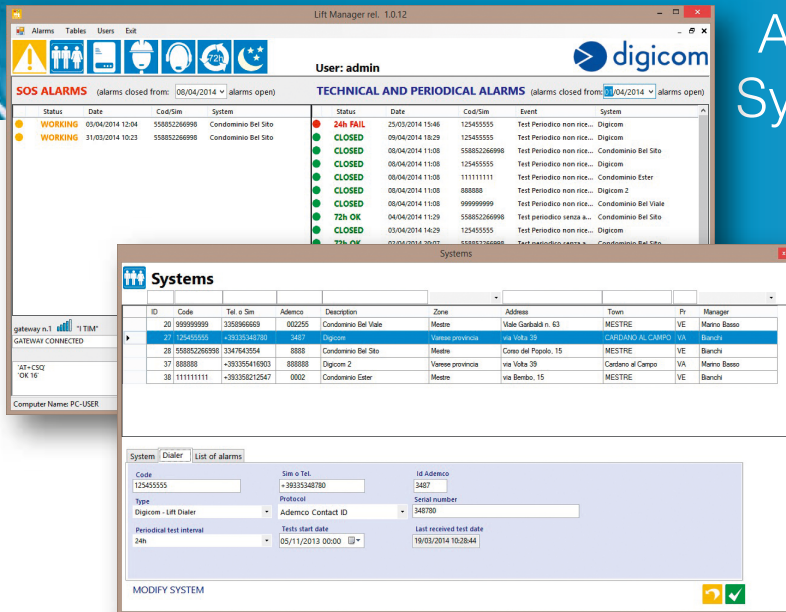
Lift Manager rel. 1.0.12

Alarms Tables Users Exit

72h

digicom

User: admin

SOS ALARMS (alarms closed from: 08/04/2014 alarms open)

| Status | Date | Cod/Sim | System |
|---|---|---|---|
| WORKING | 03/04/2014 12:04 | 558852266998 | Condominio Bel Sito |
| WORKING | 31/03/2014 10:23 | 558852266998 | Condominio Bel Sito |

TECHNICAL AND PERIODICAL ALARMS (alarms closed from: 01/04/2014 alarms open)

| Status | Date | Cod/Sim | Event | System |
|---|---|---|---|---|
| 24h FAIL | 25/03/2014 15:46 | 125455555 | Test Periodico non rice... | Digicom |
| CLOSED | 09/04/2014 18:29 | 125455555 | Test Periodico non rice... | Digicom |
| CLOSED | 08/04/2014 11:08 | 558852266998 | Test Periodico non rice... | Condominio Bel Sito |
| CLOSED | 08/04/2014 11:08 | 125455555 | Test Periodico non rice... | Digicom |
| CLOSED | 08/04/2014 11:08 | 111111111 | Test Periodico non rice... | Condominio Ester |
| CLOSED | 08/04/2014 11:08 | 888888 | Test Periodico non rice... | Digicom 2 |
| CLOSED | 08/04/2014 11:08 | 999999999 | Test Periodico non rice... | Condominio Bel Viale |
| 72h OK | 04/04/2014 11:29 | 558852266998 | Test periodico senza a... | Condominio Bel Sito |
| CLOSED | 03/04/2014 14:29 | 125455555 | Test Periodico non rice... | Digicom |
| 72h OK | 02/04/2014 20:07 | 558852266998 | Test periodico senza a... | Condominio Bel Sito |

gateway n.1 "I TIM"
GATEWAY CONNECTED

'AT+CSQ'
'OK 16'

Computer Name: PC-USER

A
Sy

Systems

Systems

| ID | Code | Tel. o Sim | Ademco | Description | Zone | Address | Town | Pr | Manager |
|---|---|---|---|---|---|---|---|---|---|
| 20 | 999999999 | 3358966669 | 002255 | Condominio Bel Viale | Mestre | Viale Garibaldi n. 63 | MESTRE | VE | Marino Basso |
| 27 | 125455555 | +39335348780 | 3487 | Digicom | Varese provincia | via Volta 39 | CARDANO AL CAMPO | VA | Bianchi |
| 28 | 558852266998 | 3347643554 | 8888 | Condominio Bel Sito | Mestre | Corso del Popolo, 15 | MESTRE | VE | Bianchi |
| 37 | 888888 | +393355416903 | 888888 | Digicom 2 | Varese provincia | via Volta 39 | Cardano al Campo | VA | Marino Basso |
| 38 | 111111111 | +393358212547 | 0002 | Condominio Ester | Mestre | via Bembo, 15 | MESTRE | VE | Bianchi |

System Dialer List of alarms

Code
125455555
Sim o Tel.
+39335348780
Id Ademco
3487
Type
Digicom - Lift Dialer
Protocol
Ademco Contact ID
Serial number
348780
Periodical test interval
24h
Tests start date
05/11/2013 00:00
Last received test date
19/03/2014 10:28:44

MODIFY SYSTEM